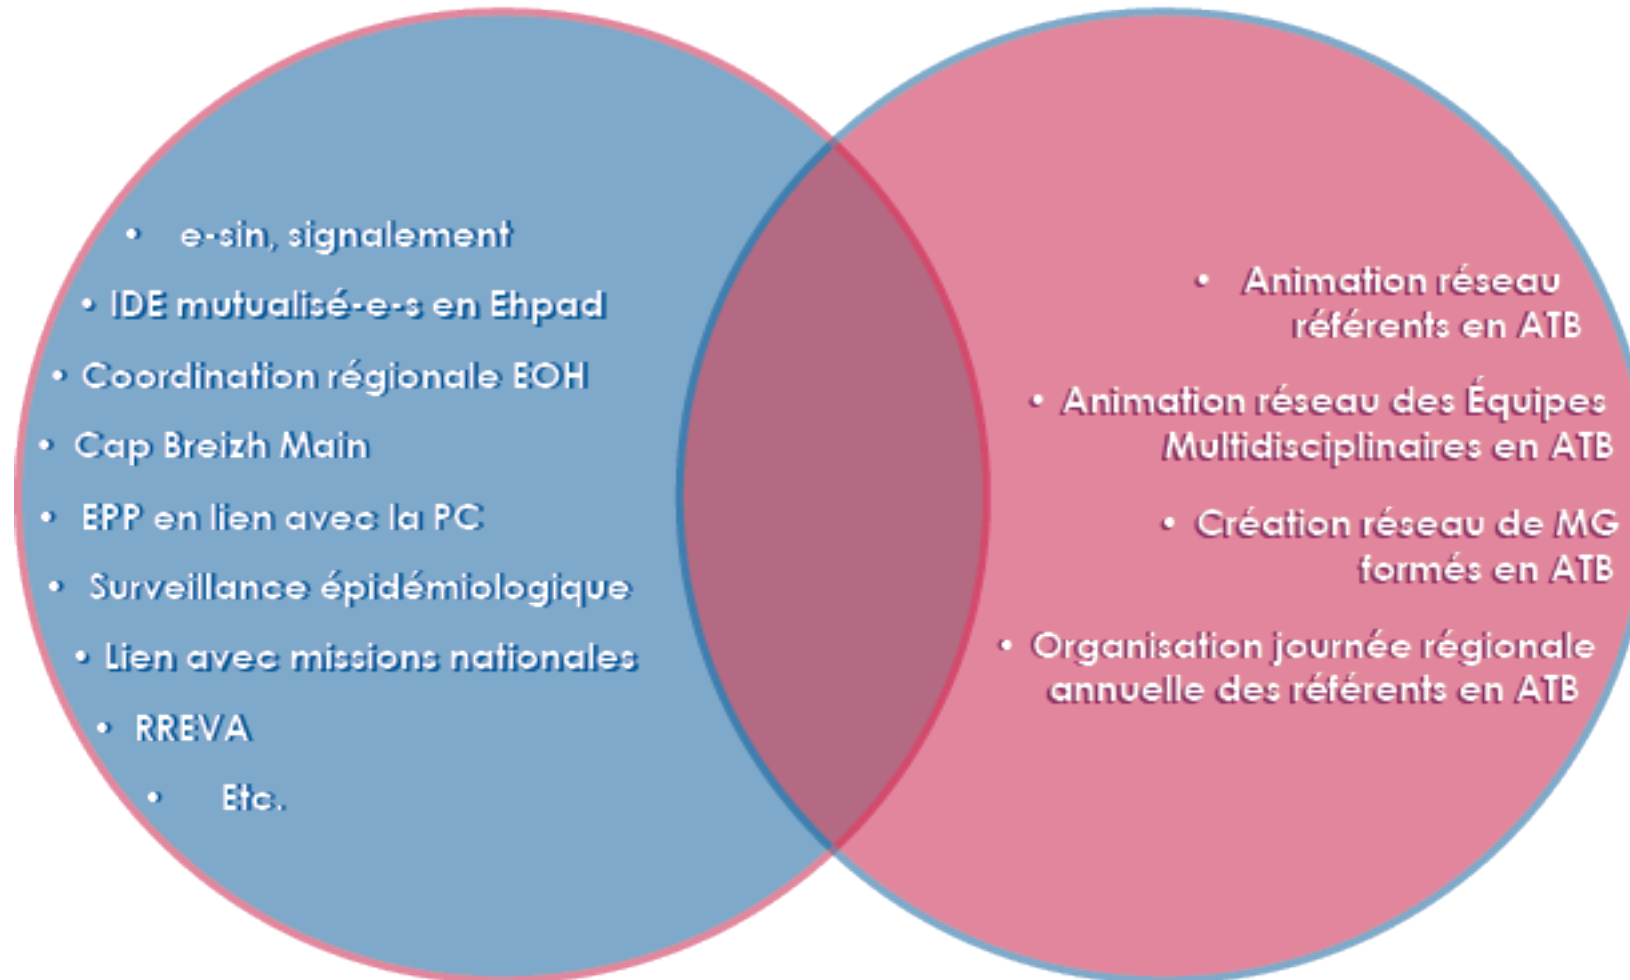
• e-sin, signalement
• IDE mutualisé-e-s en Ehpad
• Coordination régionale EOH
• Cap Breizh Main
• EPP en lien avec la PC
• Surveillance épidémiologique
• Lien avec missions nationales
• RREVA
• Etc.

• Animation réseau référents en ATB
• Animation réseau des Équipes Multidisciplinaires en ATB
• Création réseau de MG formés en ATB
• Organisation journée régionale annuelle des référents en ATB